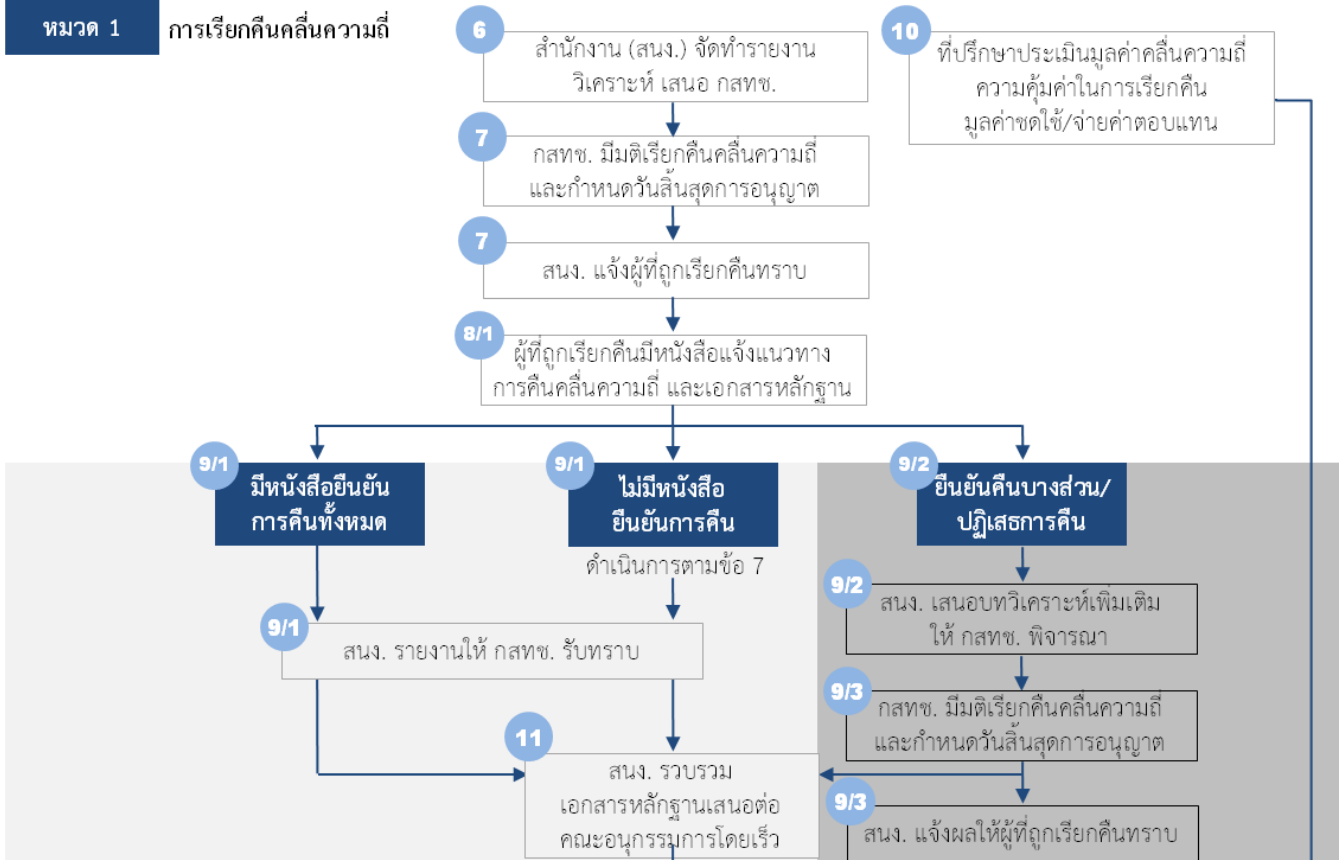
หมวด 1

การเรียกคืนคลื่นความถี่

6
สำนักงาน (สนง.) จัดทำรายงานวิเคราะห์ เสนอ กสทช.

10
ที่ปรึกษาประเมินมูลค่าคลื่นความถี่ ความคุ้มค่าในการเรียกคืน มูลค่าชดใช้/จ่ายค่าตอบแทน

7
กสทช. มีมติเรียกคืนคลื่นความถี่และกำหนดวันสิ้นสุดการอนุญาต

7
สนง. แจ้งผู้ที่ถูกเรียกคืนทราบ

8/1
ผู้ที่ถูกเรียกคืนมีหนังสือแจ้งแนวทางการคืนคลื่นความถี่ และเอกสารหลักฐาน

9/1
มีหนังสือยืนยันการคืนทั้งหมด

9/1
ไม่มีหนังสือยืนยันการคืน

ดำเนินการตามข้อ 7

9/2
ยืนยันคืนบางส่วน/ปฏิเสธการคืน

9/2
สนง. เสนอบทวิเคราะห์เพิ่มเติมให้ กสทช. พิจารณา

9/1
สนง. รายงานให้ กสทช. รับทราบ

9/3
กสทช. มีมติเรียกคืนคลื่นความถี่และกำหนดวันสิ้นสุดการอนุญาต

11
สนง. รวบรวมเอกสารหลักฐานเสนอต่อคณะอนุกรรมการโดยเร็ว

9/3
สนง. แจ้งผลให้ผู้ที่ถูกเรียกคืนทราบ